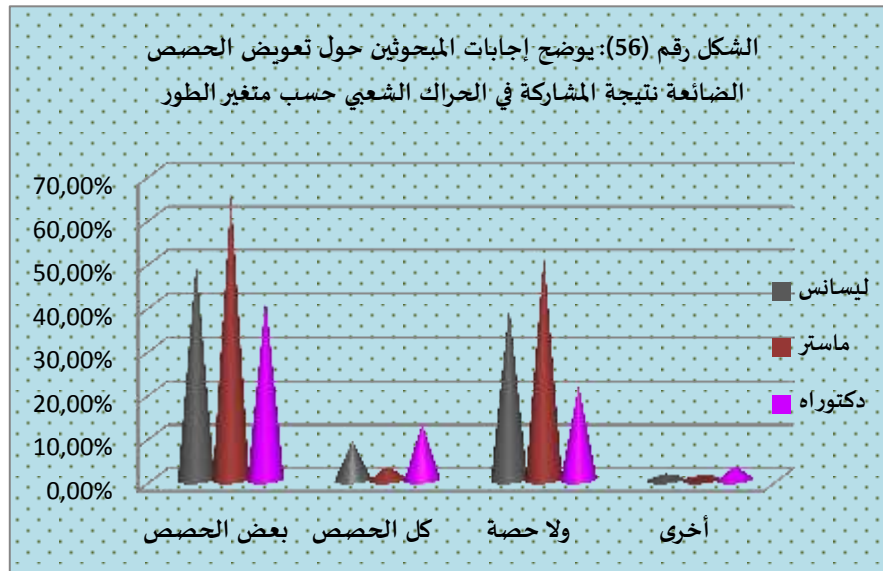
الشكل رقم (56): يوضح إجابات المبحوثين حول تعويض الحصص الضائعة نتيجة المشاركة في الحراك الشعبي حسب متغير الطور

70,00%
60,00%
50,00%
40,00%
30,00%
20,00%
10,00%
0,00%

ليسانس
ماستر
دكتوراه

بعض الحصص
كل الحصص
ولا حصة
أخرى